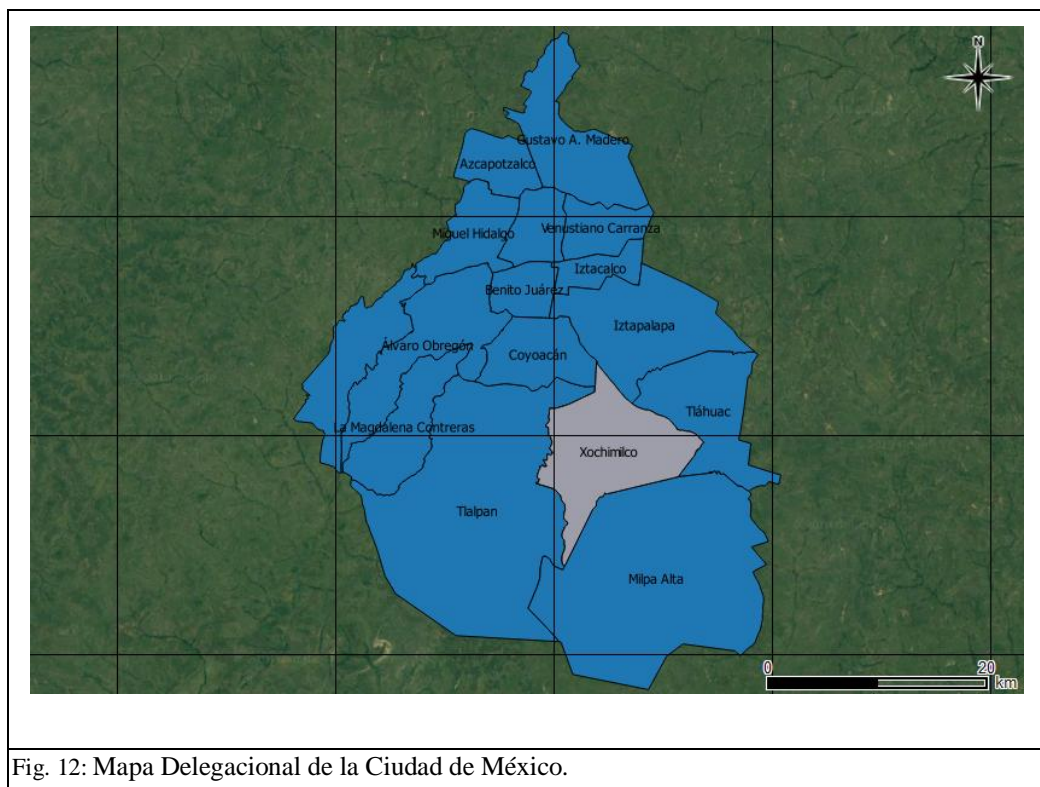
N

Gustavo A. Madero

Azcapotzalco

Miguel Hidalgo

Venustiano Carranza

Iztacalco

Benito Juárez

Iztapalapa

Álvaro Obregón

Coyoacán

Tláhuac

La Magdalena Contreras

Xochimilco

Tlalpan

Milpa Alta

0

20

km

Fig. 12: Mapa Delegacional de la Ciudad de México.